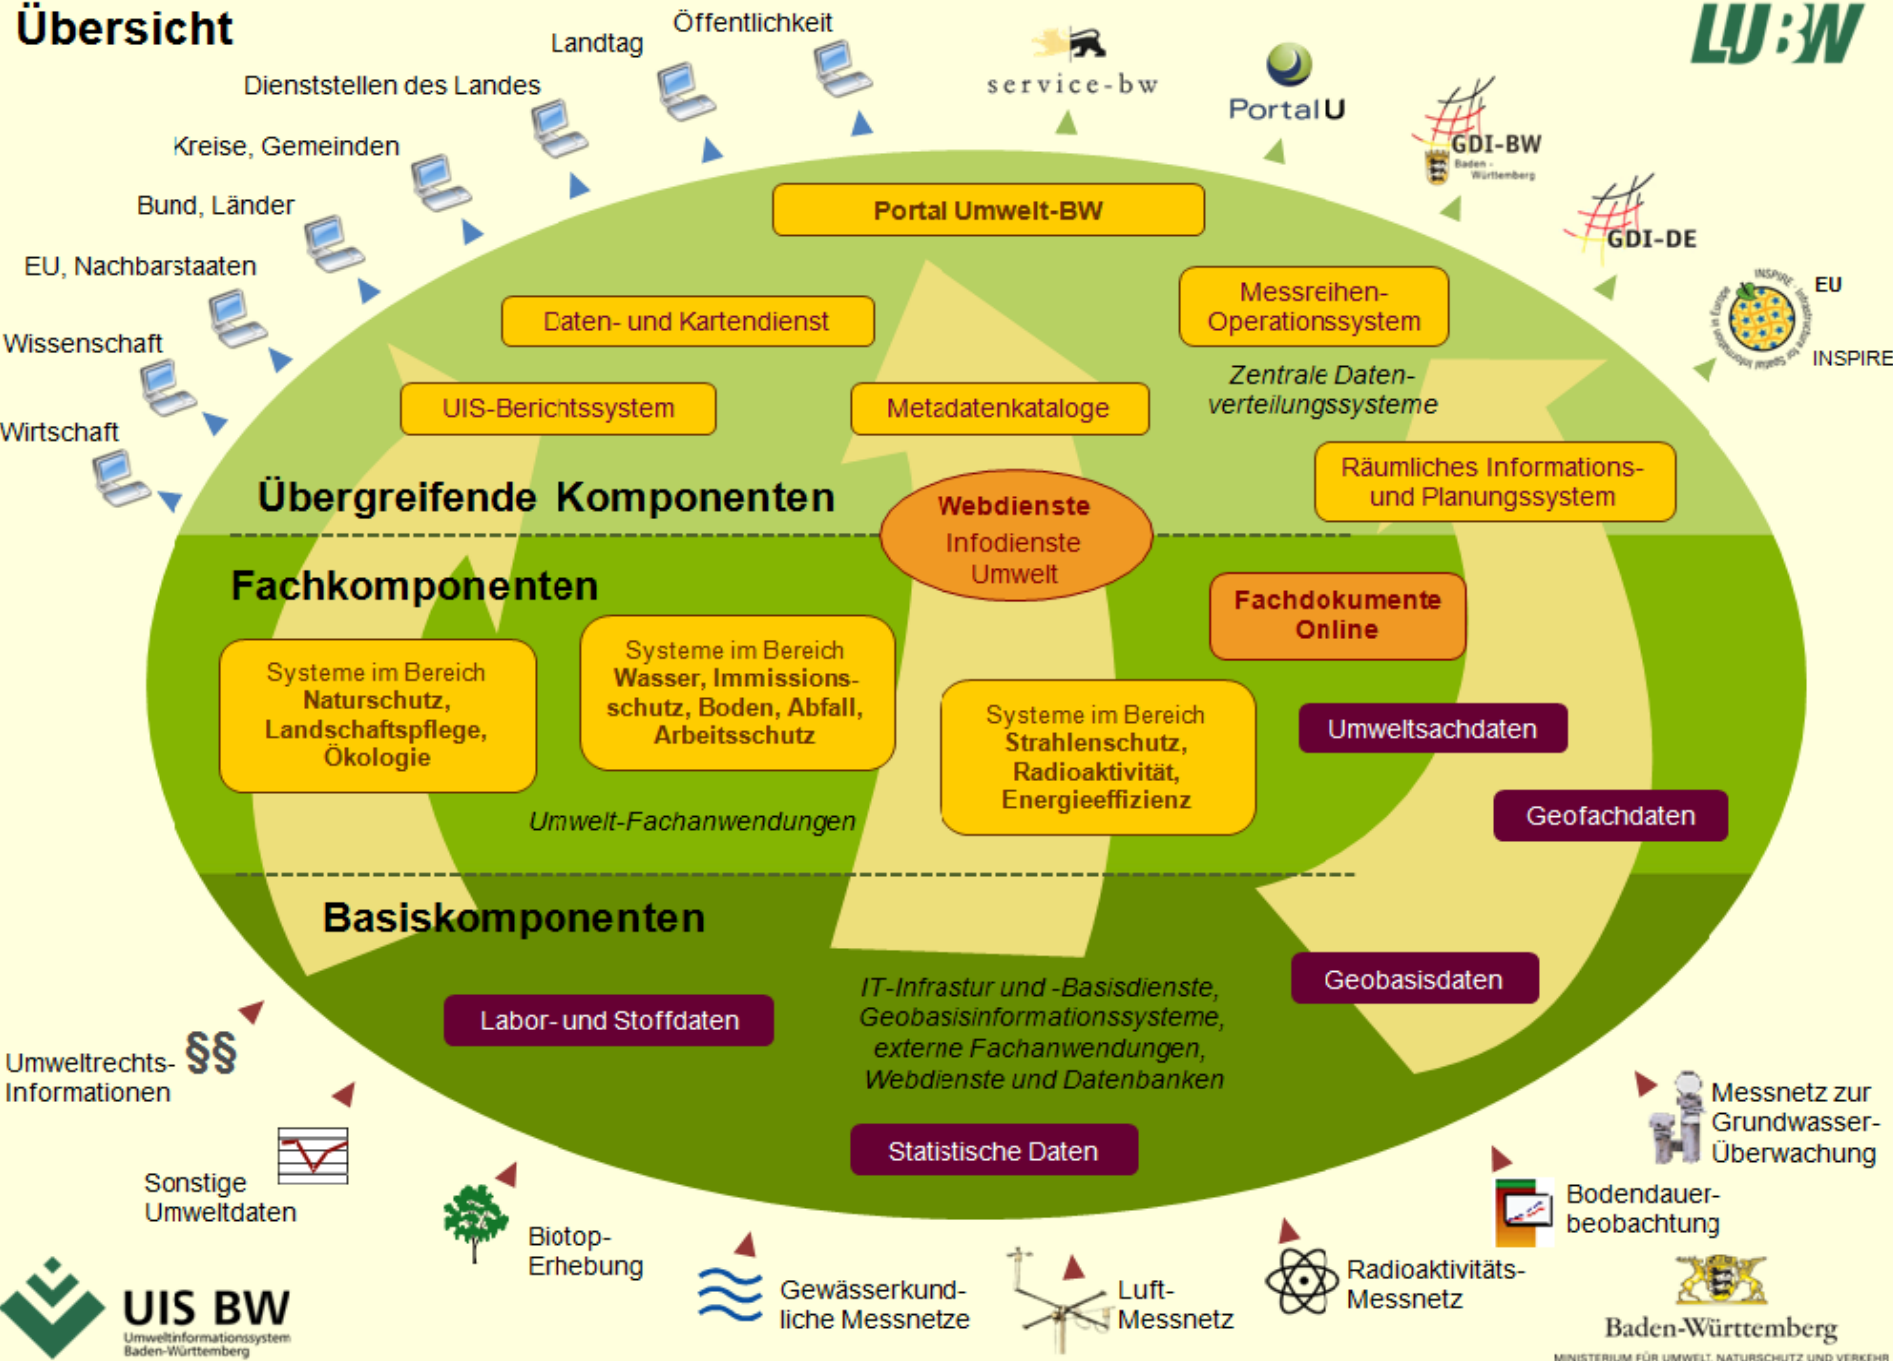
Übersicht

LUBW

Landtag

Öffentlichkeit

Dienststellen des Landes

Kreise, Gemeinden

Bund, Länder

EU, Nachbarstaaten

Wissenschaft

Wirtschaft

service-bw

PortalU

GDI-BW
Baden-Württemberg

GDI-DE

EU
INSPIRE

Portal Umwelt-BW

Daten- und Kartendienst

Messreihen-Operationssystem

UIS-Berichtssystem

Metadatenkataloge

Zentrale Datenverteilungssysteme

Räumliches Informations- und Planungssystem

Übergreifende Komponenten

Webdienste
Infodienste
Umwelt

Fachkomponenten

Fachdokumente Online

Systeme im Bereich
Naturschutz, Landschaftspflege, Ökologie

Systeme im Bereich
Wasser, Immissionsschutz, Boden, Abfall, Arbeitsschutz

Systeme im Bereich
Strahlenschutz, Radioaktivität, Energieeffizienz

Umweltsachdaten

Geofachdaten

Umwelt-Fachanwendungen

Basiskomponenten

Geobasisdaten

Labor- und Stoffdaten

IT-Infrastur und -Basisdienste, Geobasisinformationssysteme, externe Fachanwendungen, Webdienste und Datenbanken

Statistische Daten

Umweltrechts-Informationen §§

Sonstige Umweltdaten

Biotop-Erhebung

Gewässerkundliche Messnetze

Luft-Messnetz

Radioaktivitäts-Messnetz

Bodendauerbeobachtung

Messnetz zur Grundwasser-Überwachung

UIS BW
Umweltinformationssystem Baden-Württemberg

Baden-Württemberg
MINISTERIUM FÜR UMWELT, NATURSCHUTZ UND VERKEHR